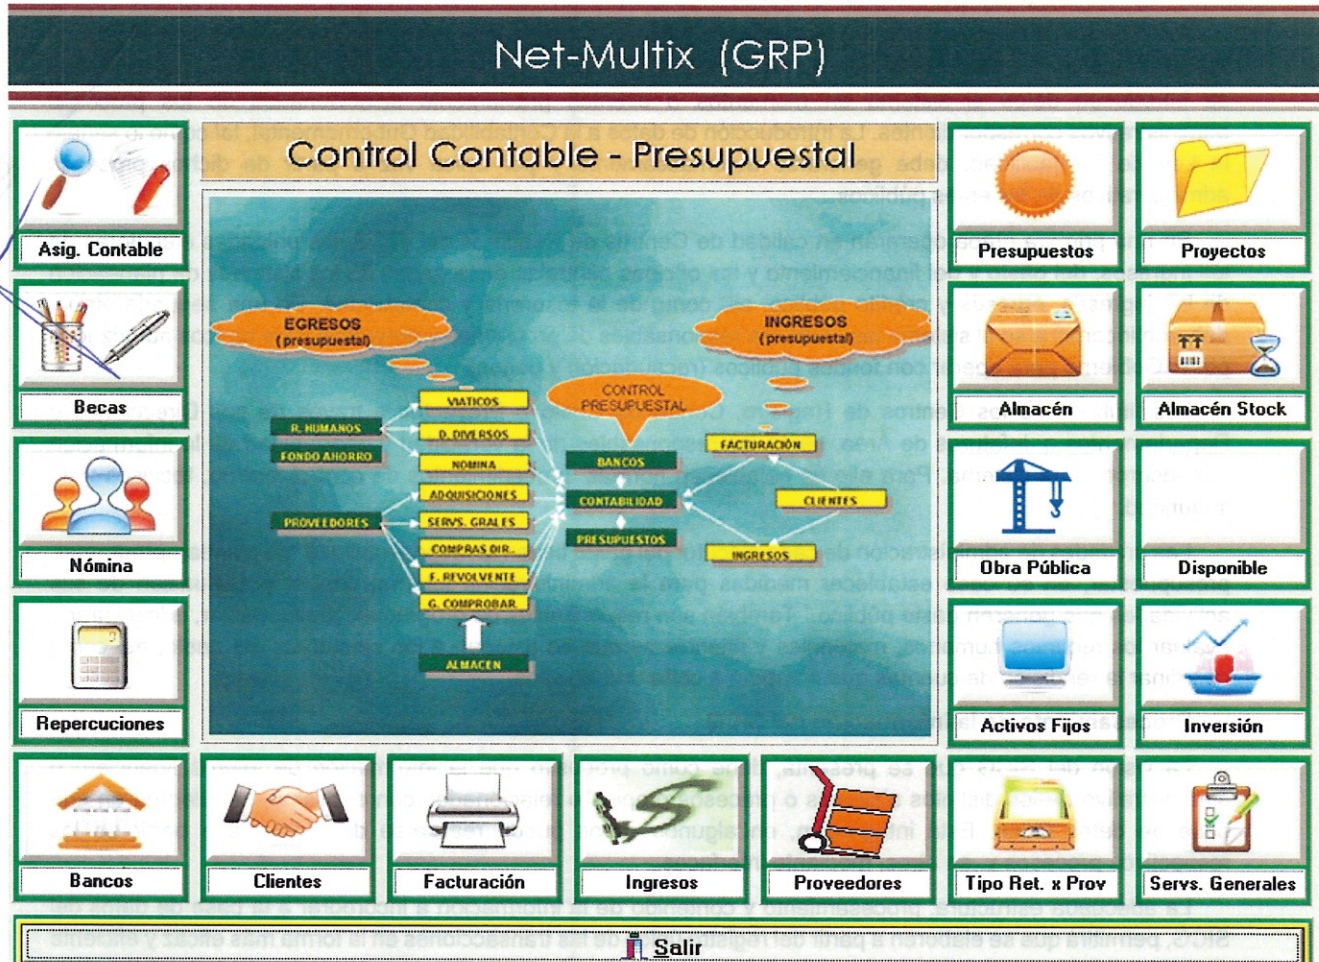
Net-Multix (GRP)

Asig. Contable

Control Contable - Presupuestal

Presupuestos

Proyectos

EGRESOS (presupuestal)

INGRESOS (presupuestal)

CONTROL PRESUPUESTAL

VIATICOS

R. HUMANOS

D. DIVERSOS

FONDO AHORRO

NOMINA

BANCOS

FACTURACIÓN

ADQUISICIONES

CONTABILIDAD

CLIENTES

PROVEEDORES

SERVS. GRALES

COMPRAS DIR.

PRESUPUESTOS

INGRESOS

F. REVOLVENTE

G. COMPROBAR

ALMACEN

Becas

Almacén

Almacén Stock

Nómina

Obra Pública

Disponible

Repercuciones

Activos Fijos

Inversión

Bancos

Clientes

Facturación

Ingresos

Proveedores

Tipo Ret. x Prov

Servs. Generales

Salir